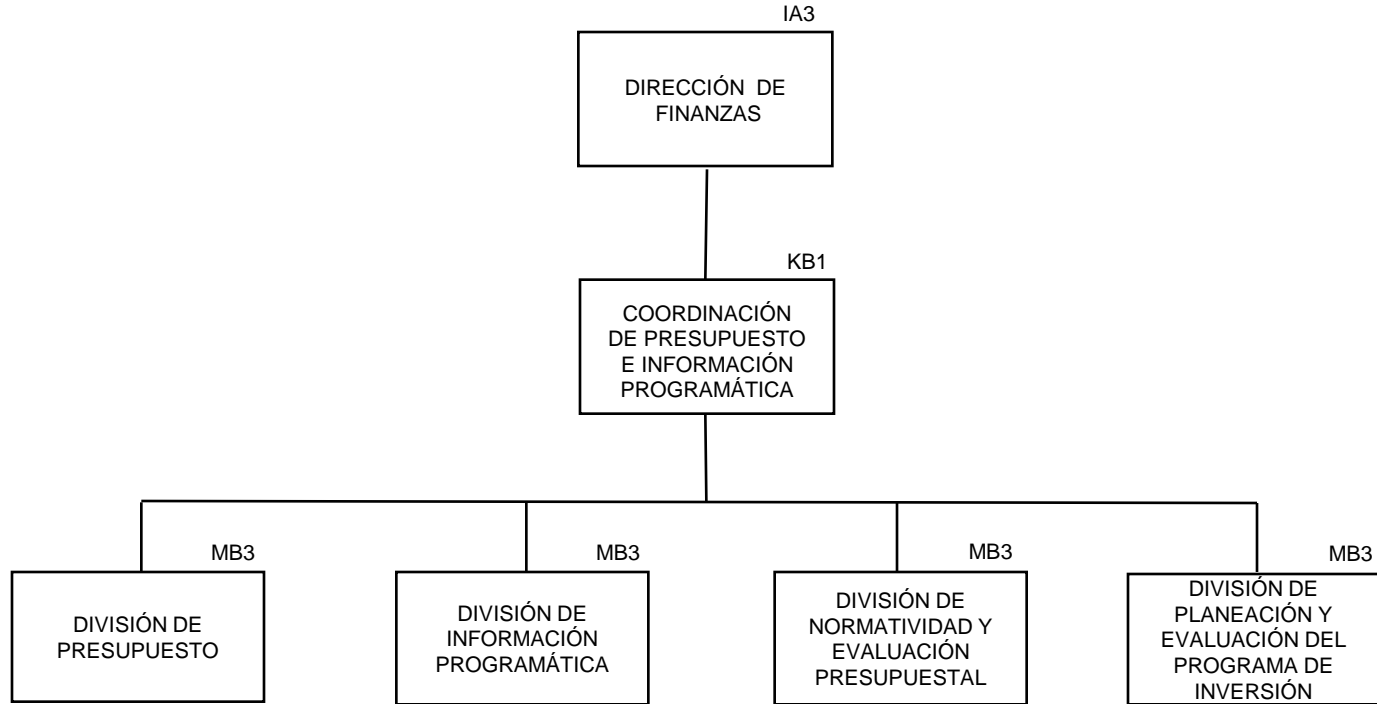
IA3

DIRECCIÓN DE FINANZAS

KB1

COORDINACIÓN DE PRESUPUESTO E INFORMACIÓN PROGRAMÁTICA

MB3

DIVISIÓN DE PRESUPUESTO

MB3

DIVISIÓN DE INFORMACIÓN PROGRAMÁTICA

MB3

DIVISIÓN DE NORMATIVIDAD Y EVALUACIÓN PRESUPUESTAL

MB3

DIVISIÓN DE PLANEACIÓN Y EVALUACIÓN DEL PROGRAMA DE INVERSIÓN